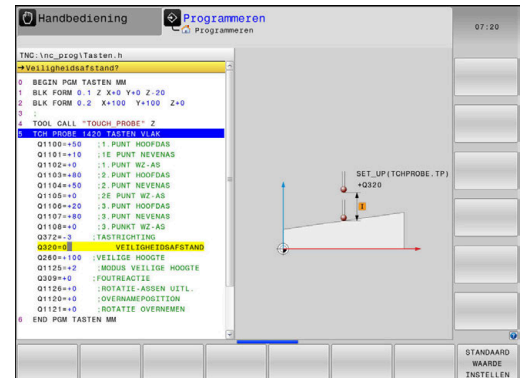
Handbediening
Programmeren
Programmeren
07:20

TNC:\nc_prog\Tasten.h
→Veiligheidsafstand?

0 BEGIN PGM TASTEN MM
1 BLK FORM 0.1 Z X+0 Y+0 Z-20
2 BLK FORM 0.2 X+100 Y+100 Z+0
3 ;
4 TOOL CALL "TOUCH_PROBE" Z
5 TCH PROBE 1420 TASTEN VLAK
Q1100=+50 ;1.PUNT HOOFDAS
Q1101=+10 ;1E PUNT NEVENAS
Q1102=+0 ;1.PUNT WZ-AS
Q1103=+80 ;2.PUNT HOOFDAS
Q1104=+50 ;2.PUNT NEVENAS
Q1105=+0 ;2E PUNT WZ-AS
Q1106=+20 ;3.PUNT HOOFDAS
Q1107=+80 ;3.PUNT NEVENAS
Q1108=+0 ;3.PUNKT WZ-AS
Q372=-3 ;TASTRICHTING
Q320=0 ;VEILIGHEIDSAFSTAND
Q260=+100 ;VEILIGE HOOGTE
Q1125=+2 ;MODUS VEILIGE HOOGTE
Q309=+0 ;FOUTREACTIE
Q1126=+0 ;ROTATIE-ASSEN UITL.
Q1120=+0 ;OVERNAMEPOSITION
Q1121=+0 ;ROTATIE OVERNEMEN
6 END PGM TASTEN MM

SET_UP(TCHPROBE.TP)
+Q320
1

STANDAARD
WAARDE
INSTELLEN